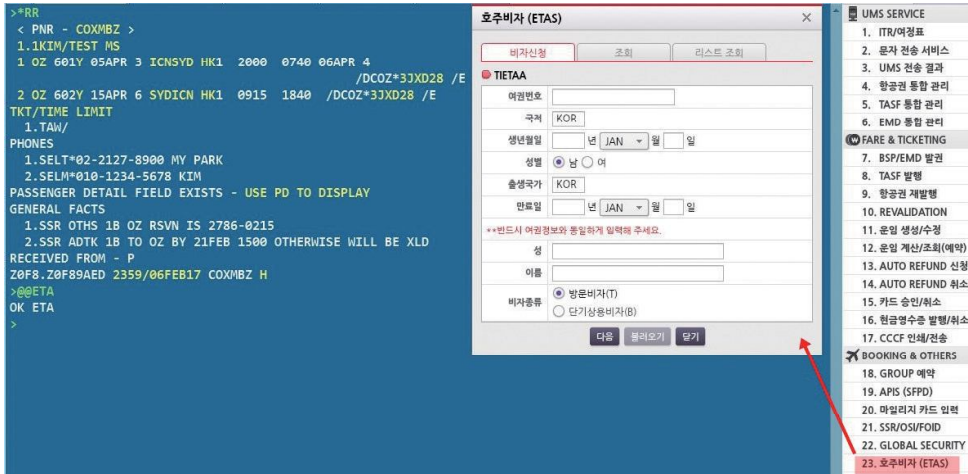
>*RR
< PNR - COXMBZ >
1.1KIM/TEST MS
1 OZ 601Y 05APR 3 ICNSYD HK1 2000 0740 06APR 4 /DCOZ*3JXD28 /E
2 OZ 602Y 15APR 6 SYDICN HK1 0915 1840 /DCOZ*3JXD28 /E
TKT/TIME LIMIT
1.TAW/
PHONES
1.SELT*02-2127-8900 MY PARK
2.SELM*010-1234-5678 KIM
PASSENGER DETAIL FIELD EXISTS - USE PD TO DISPLAY
GENERAL FACTS
1.SSR OTHS 1B OZ RSVN IS 2786-0215
2.SSR ADTK 1B TO OZ BY 21FEB 1500 OTHERWISE WILL BE XLD
RECEIVED FROM - P
Z0F8.Z0F89AED 2359/06FEB17 COXMBZ H
>@@ETA
OK ETA
>

호주비자 (ETAS)
×
비자신청 | 조회 | 리스트 조회
TIETAA

| 여권번호 | |
|---|---|
| 국적 | KOR |
| 생년월일 | 년 JAN 월 일 |
| 성별 | 남 ○ 여 |
| 출생국가 | KOR |
| 만료일 | 년 JAN 월 일 |

**반드시 여권정보와 동일하게 입력해 주세요.

| 성 | |
|---|---|
| 이름 | |
| 비자종류 | 방문비자(T) ○ 단기상용비자(B) |

다음 불러오기 닫기

UMS SERVICE
1. ITR/여정표
2. 문자 전송 서비스
3. UMS 전송 결과
4. 항공권 통합 관리
5. TASF 통합 관리
6. EMD 통합 관리
FARE & TICKETING
7. BSP/EMD 발권
8. TASF 발행
9. 항공권 재발행
10. REVALIDATION
11. 운임 생성/수정
12. 운임 계산/조회(예약
13. AUTO REFUND 신청
14. AUTO REFUND 취소
15. 카드 승인/취소
16. 현금영수증 발행/취소
17. CCCF 인쇄/전송
BOOKING & OTHERS
18. GROUP 예약
19. APIS (SFPD)
20. 마일리지 카드 입력
21. SSR/OSI/FOID
22. GLOBAL SECURITY
23. 호주비자 (ETAS)